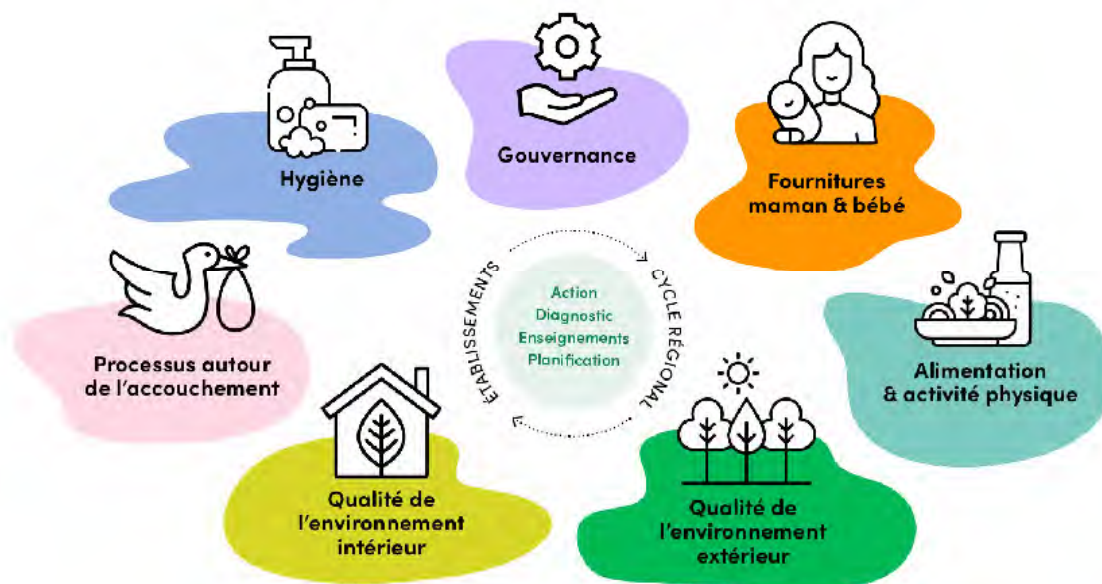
Gouvernance

Hygiène

Fournitures maman & bébé

Processus autour de l'accouchement

ÉTABLISSEMENTS

Action
Diagnostic
Enseignements
Planification

CYCLE RÉGIONAL

Alimentation & activité physique

Qualité de l'environnement intérieur

Qualité de l'environnement extérieur